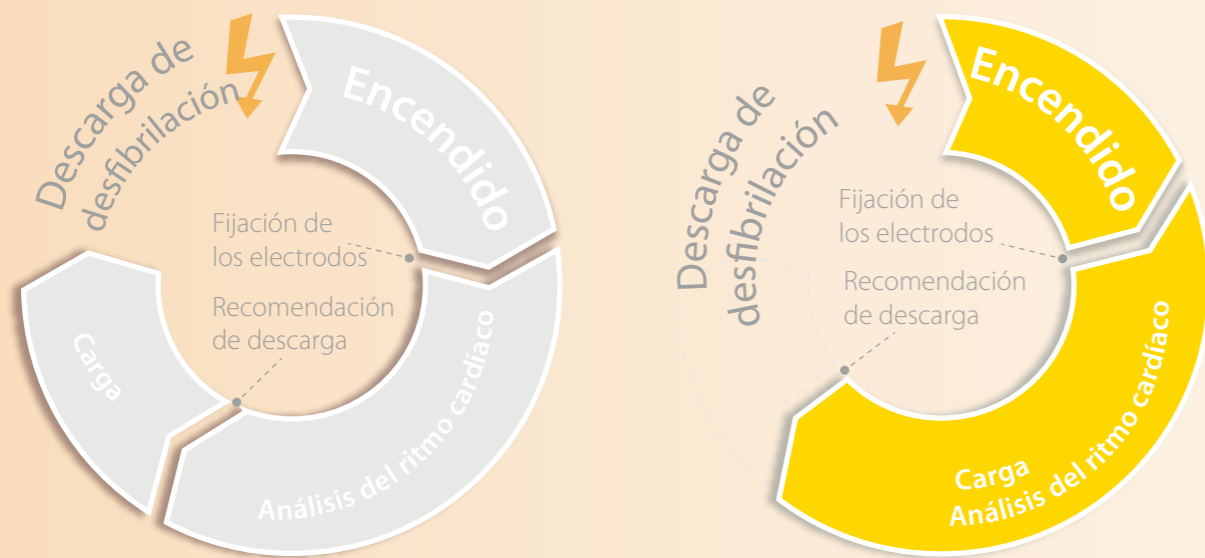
Descarga de desfibrilación

Encendido

Fijación de los electrodos

Recomendación de descarga

Carga

Análisis del ritmo cardíaco

Descarga de desfibrilación

Encendido

Fijación de los electrodos

Recomendación de descarga

Carga
Análisis del ritmo cardíaco